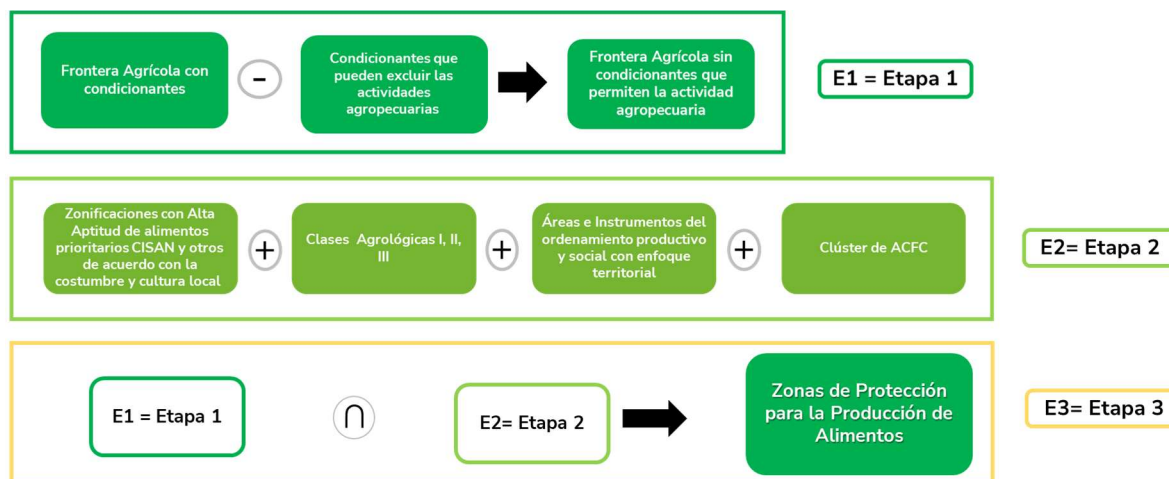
Frontera Agrícola con condicionantes

-

Condicionantes que pueden excluir las actividades agropecuarias

Frontera Agrícola sin condicionantes que permiten la actividad agropecuaria

E1 = Etapa 1

Zonificaciones con Alta Aptitud de alimentos prioritarios CISAN y otros de acuerdo con la costumbre y cultura local

+

Clases Agrológicas I, II, III

+

Áreas e Instrumentos del ordenamiento productivo y social con enfoque territorial

+

Clúster de ACFC

E2= Etapa 2

E1 = Etapa 1

$\cap$

E2= Etapa 2

Zonas de Protección para la Producción de Alimentos

E3= Etapa 3